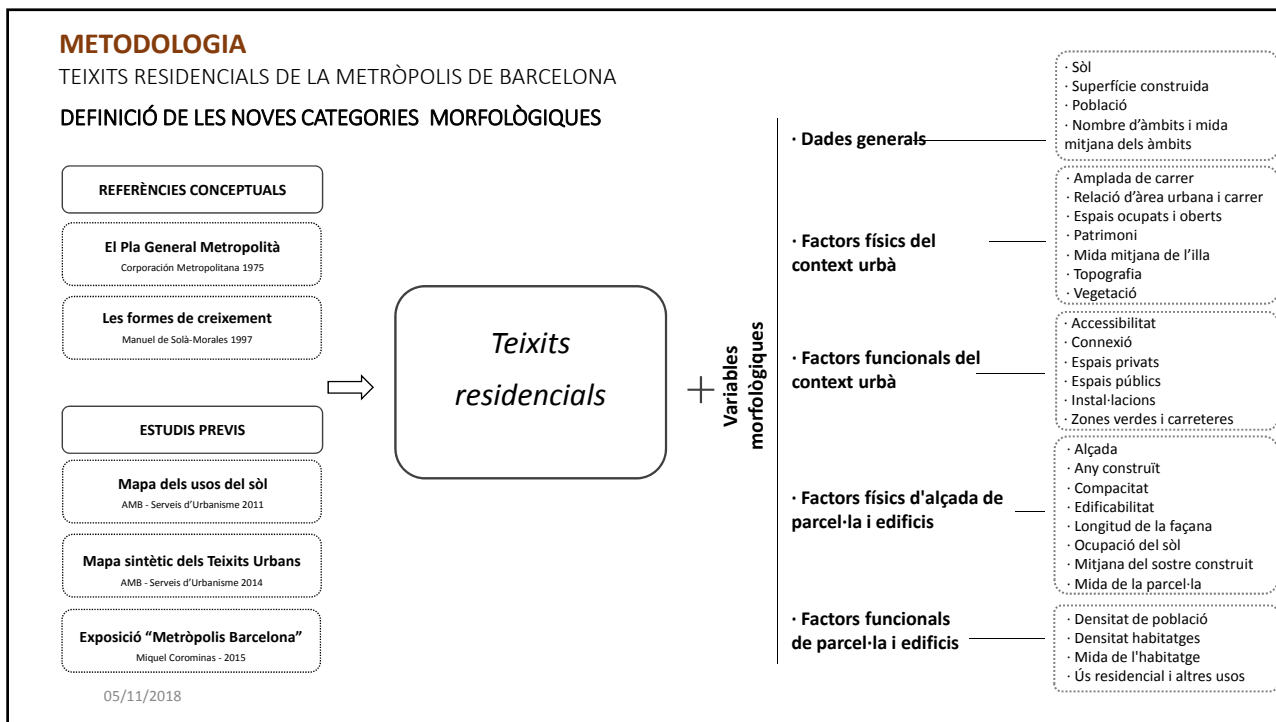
METODOLOGIA

TEIXITS RESIDENCIALS DE LA METRÒPOLIS DE BARCELONA

DEFINICIÓ DE LES NOVES CATEGORIES MORFOLÒGIQUES

REFERÈNCIES CONCEPTUALS

El Pla General Metropolità
Corporación Metropolitana 1975

Les formes de creixement
Manuel de Solà-Morales 1997

ESTUDIS PREVIS

Mapa dels usos del sòl
AMB - Serveis d'Urbanisme 2011

Mapa sintètic dels Teixits Urbans
AMB - Serveis d'Urbanisme 2014

Exposició "Metròpolis Barcelona"
Miquel Corominas - 2015

Teixits residencials

+

Variables morfològiques

· Dades generals

· Sòl
· Superfície construida
· Població
· Nombre d'àmbits i mida mitjana dels àmbits

· Factors físics del context urbà

· Amplada de carrer
· Relació d'àrea urbana i carrer
· Espais ocupats i oberts
· Patrimoni
· Mida mitjana de l'illa
· Topografia
· Vegetació

· Factors funcionals del context urbà

· Accessibilitat
· Connexió
· Espais privats
· Espais públics
· Instal·lacions
· Zones verdes i carreteres

· Factors físics d'alçada de parcel·la i edificis

· Alçada
· Any construït
· Compacitat
· Edificabilitat
· Longitud de la façana
· Ocupació del sòl
· Mitjana del sostre construit
· Mida de la parcel·la

· Factors funcionals de parcel·la i edificis

· Densitat de població
· Densitat habitatges
· Mida de l'habitatge
· Ús residencial i altres usos

05/11/2018